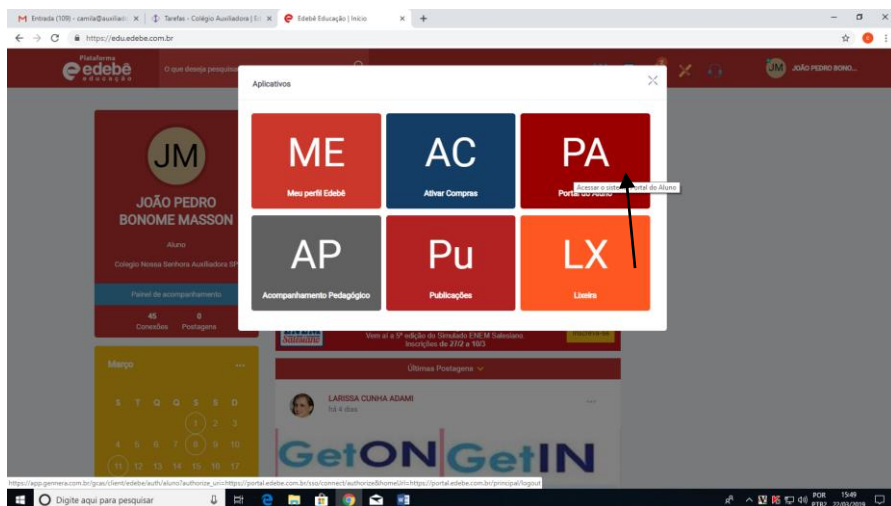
M Entrada (109) - camila@auxilia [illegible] × Tarefas - Colégio Auxiliadora | E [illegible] × Edebê Educação | Início × +

https://edu.edebe.com.br

Plataforma edebê educação O que deseja pesquisar

JM JOÃO PEDRO BONO...

JM
JOÃO PEDRO BONOME MASSON
Aluno
Colégio Nossa Senhora Auxiliadora SP
Painel de acompanhamento
45 Conexões 0 Postagens

Março
S T Q Q S S D
1 2 3
4 5 6 7 8 9 10
11 12 13 14 15 16 17

Aplicativos

ME
Meu perfil Edebê

AC
Ativar Compras

PA
Portal do Aluno

Acessar o sistema Portal do Aluno

AP
Acompanhamento Pedagógico

Pu
Publicações

LX
Lixeira

Vem aí a 5ª edição do Simulado ENEM Salesiano
Inscrições de 27/2 a 10/3

Últimas Postagens

LARISSA CUNHA ADAMI
há 4 dias

GetON GetIN

https://app.genera.com.br/gcas/client/edebe/auth/aluno?authorize_uri=https://portal.edebe.com.br/sso/connect/authorize&homeUrl=https://portal.edebe.com.br/principal/logout

Digite aqui para pesquisar

POR PTB2 15:49 22/03/2018